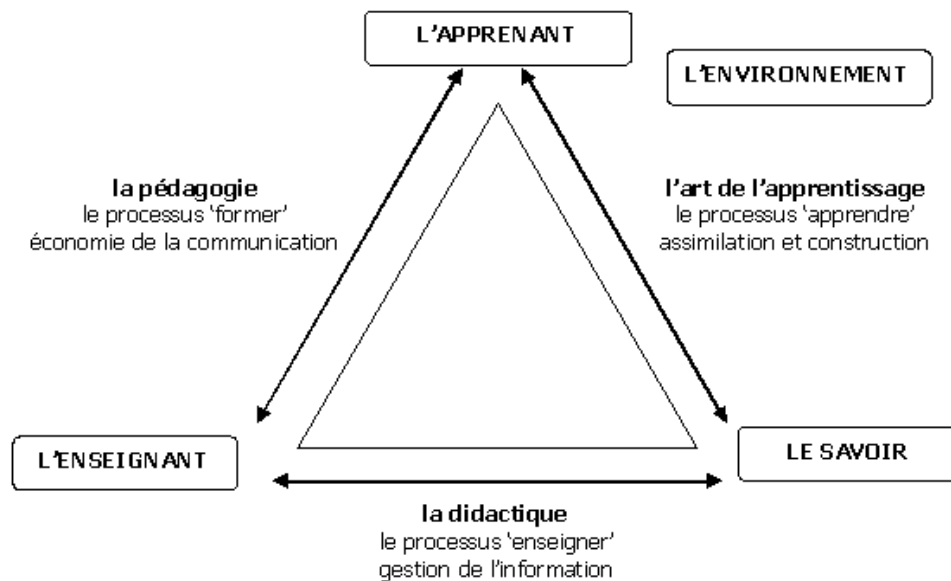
L'APPRENANT

L'ENVIRONNEMENT

**la pédagogie**
le processus 'former'
économie de la communication

**l'art de l'apprentissage**
le processus 'apprendre'
assimilation et construction

L'ENSEIGNANT

LE SAVOIR

**la didactique**
le processus 'enseigner'
gestion de l'information